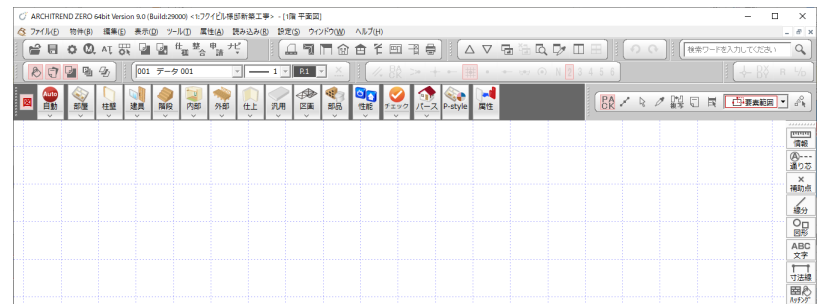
ARCHITREND ZERO 64bit Version 9.0 (Build:29000) <1:フクイビル棟部新築工事> - [1階 平面図]

ファイル(F) 物件(B) 編集(E) 表示(D) ツール(T) 属性(A) 読み込み(R) 設定(S) ウィンドウ(W) ヘルプ(H)

検索ワードを入力してください

001 データ 001

1

P.1

要素範囲

Auto 自動 部屋 柱壁 建具 階段 内部 外部 仕上 汎用 図面 部品 性能 チェック パース P-style 属性

情報
通り芯
補助点
線分
図形
ABC 文字
寸法線
ハッチング